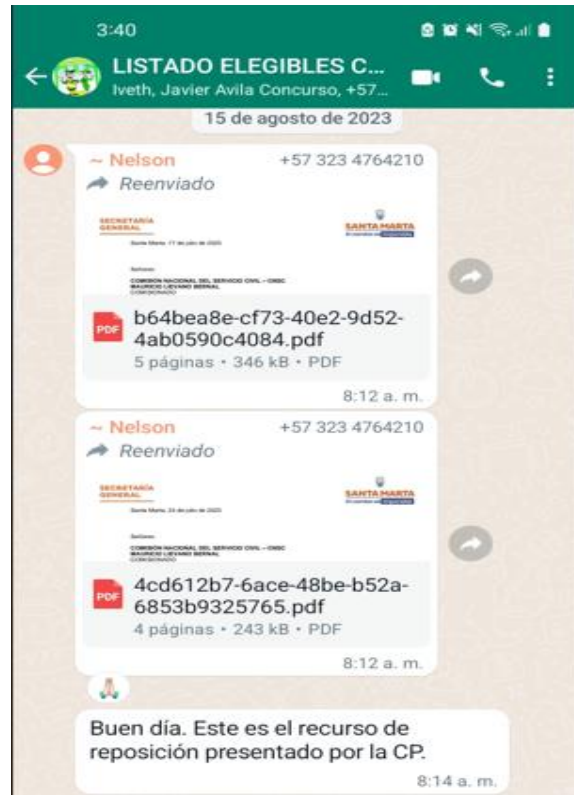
3:40

LISTADO ELEGIBLES C...
Iveth, Javier Avila Concurso, +57...

15 de agosto de 2023

~ Nelson +57 323 4764210
Reenviado

SECRETARÍA GENERAL
SANTA MARTA
Santa Marta, 17 de julio de 2023
Señores:
COMISIÓN NACIONAL DEL SERVICIO CIVIL – CNSC
MAURICIO LIEVANO BERNAL
COMISIONADO

PDF b64bea8e-cf73-40e2-9d52-4ab0590c4084.pdf
5 páginas • 346 kB • PDF
8:12 a. m.

~ Nelson +57 323 4764210
Reenviado

SECRETARÍA GENERAL
SANTA MARTA
Santa Marta, 24 de julio de 2023
Señores:
COMISIÓN NACIONAL DEL SERVICIO CIVIL – CNSC
MAURICIO LIEVANO BERNAL
COMISIONADO

PDF 4cd612b7-6ace-48be-b52a-6853b9325765.pdf
4 páginas • 243 kB • PDF
8:12 a. m.

Buen día. Este es el recurso de reposición presentado por la CP.
8:14 a. m.